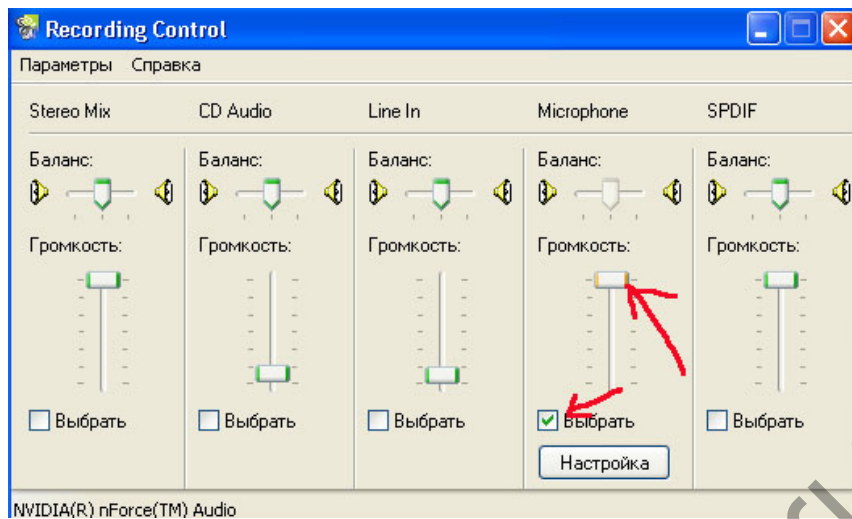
Recording Control

Параметры Справка

Stereo Mix
Баланс:
Громкость:
Выбрать

CD Audio
Баланс:
Громкость:
Выбрать

Line In
Баланс:
Громкость:
Выбрать

Microphone
Баланс:
Громкость:
Выбрать
Настройка

SPDIF
Баланс:
Громкость:
Выбрать

NVIDIA(R) nForce(TM) Audio